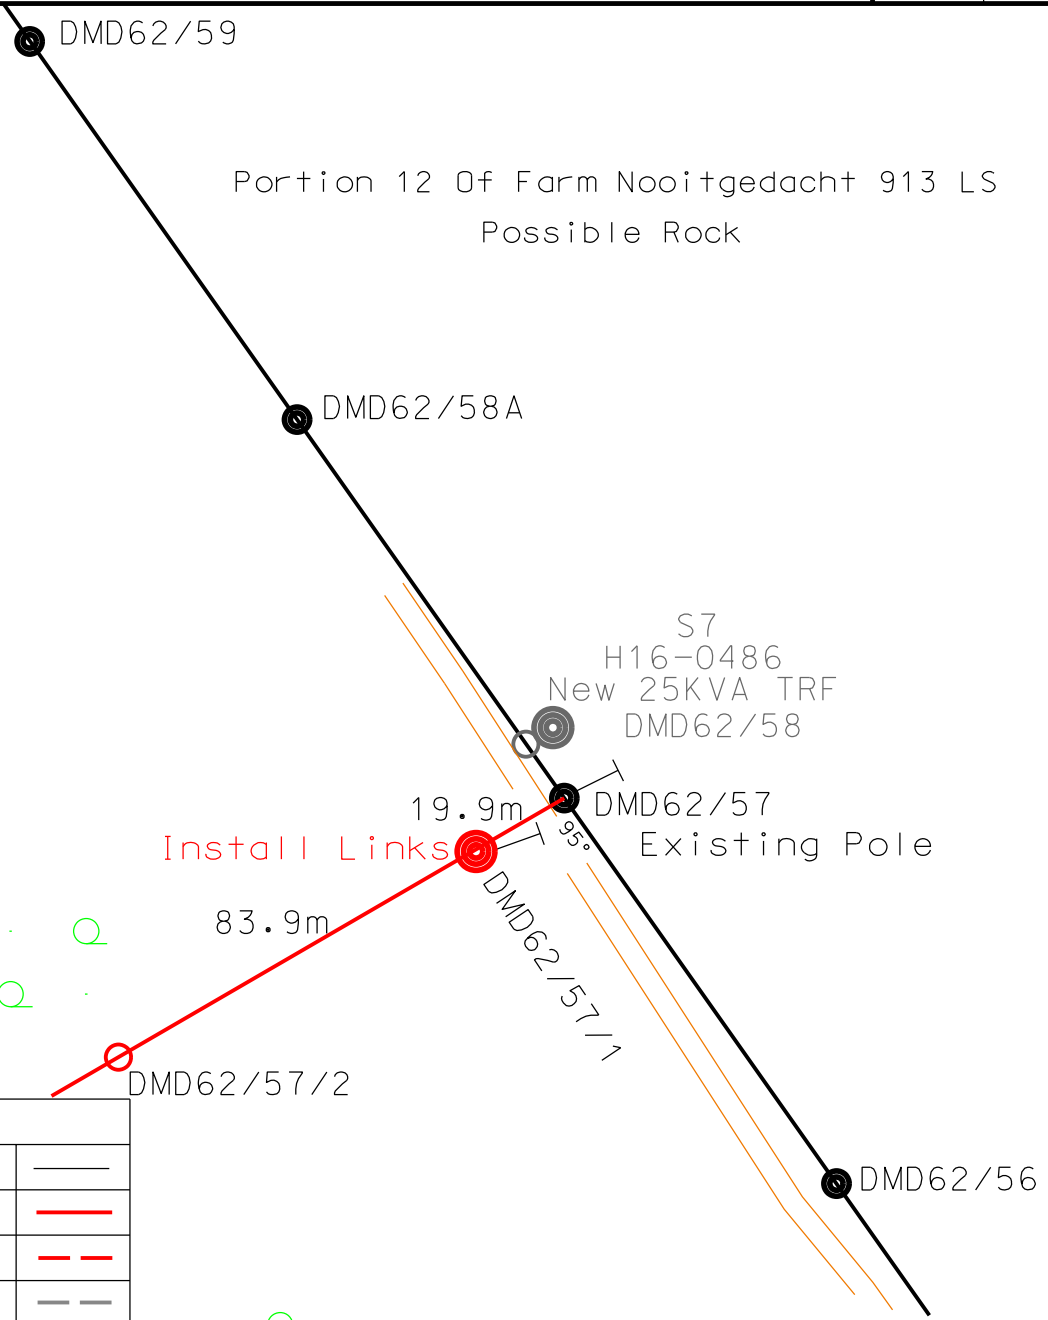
DMD62/59

Portion 12 Of Farm Nooitgedacht 913 LS

Possible Rock

DMD62/58A

S7
H16-0486
New 25KVA TRF
DMD62/58

19.9m

DMD62/57

Install Links

95°

Existing Pole

83.9m

DMD62/57/1

DMD62/57/2

DMD62/56